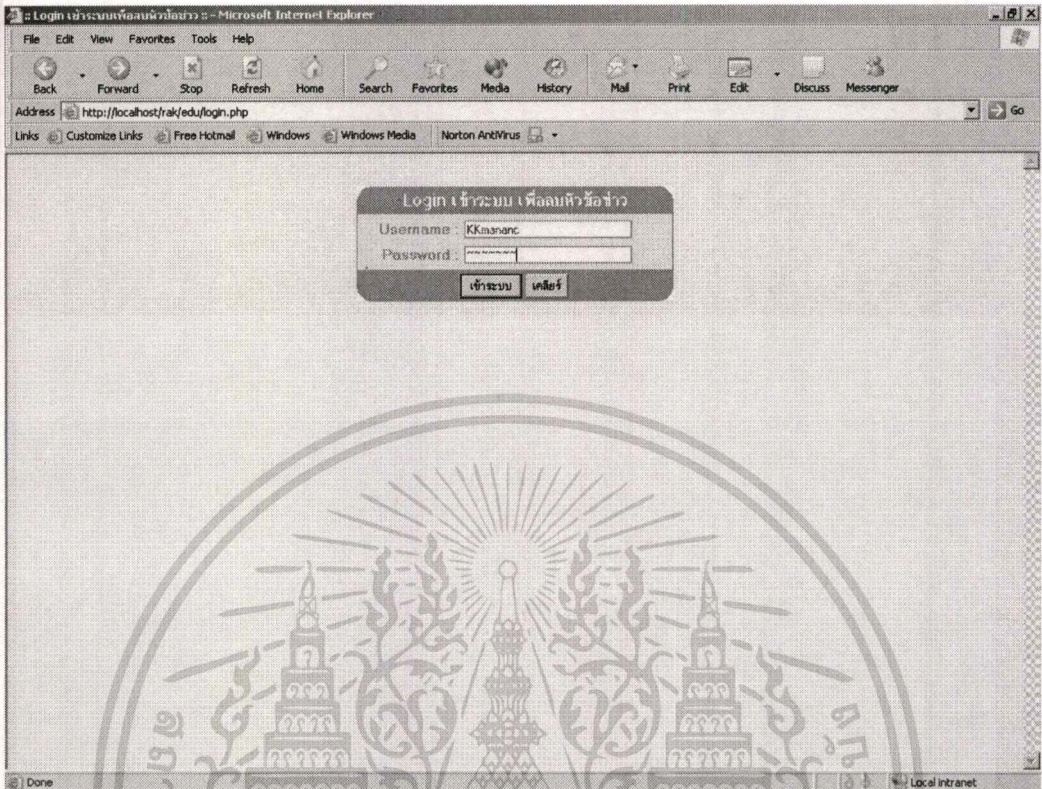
:: Login เข้าระบบเพื่อลบหัวข้อข่าว :: - Microsoft Internet Explorer

File Edit View Favorites Tools Help

Back Forward Stop Refresh Home Search Favorites Media History Mail Print Edit Discuss Messenger

Address http://localhost/rak/edu/login.php Go

Links Customize Links Free Hotmail Windows Windows Media Norton AntiVirus

Login เข้าระบบ เพื่อลบหัวข้อข่าว

Username : KKmanand

Password : *******

เข้าระบบ เคลียร์

Done Local intranet